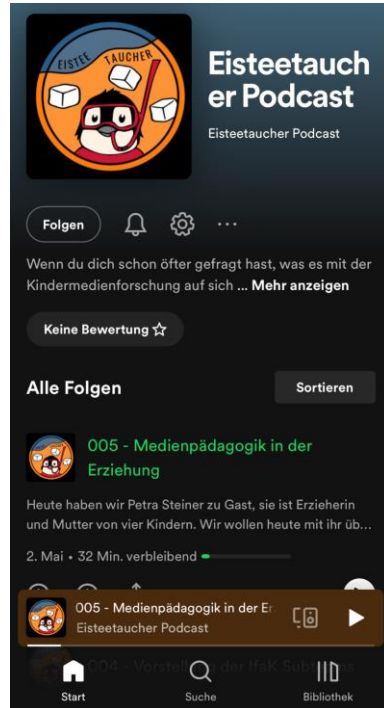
EISTEE TAUCHER

Eisteetaucher Podcast

Eisteetaucher Podcast

Folgen

Wenn du dich schon öfter gefragt hast, was es mit der Kindermedienforschung auf sich ... Mehr anzeigen

Keine Bewertung ☆

Alle Folgen

Sortieren

005 - Medienpädagogik in der Erziehung

Heute haben wir Petra Steiner zu Gast, sie ist Erzieherin und Mutter von vier Kindern. Wir wollen heute mit ihr üb...

2. Mai • 32 Min. verbleibend

005 - Medienpädagogik in der Er

Eisteetaucher Podcast

004 - Vorstel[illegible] der IfaK Sub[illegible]

Start

Suche

Bibliothek